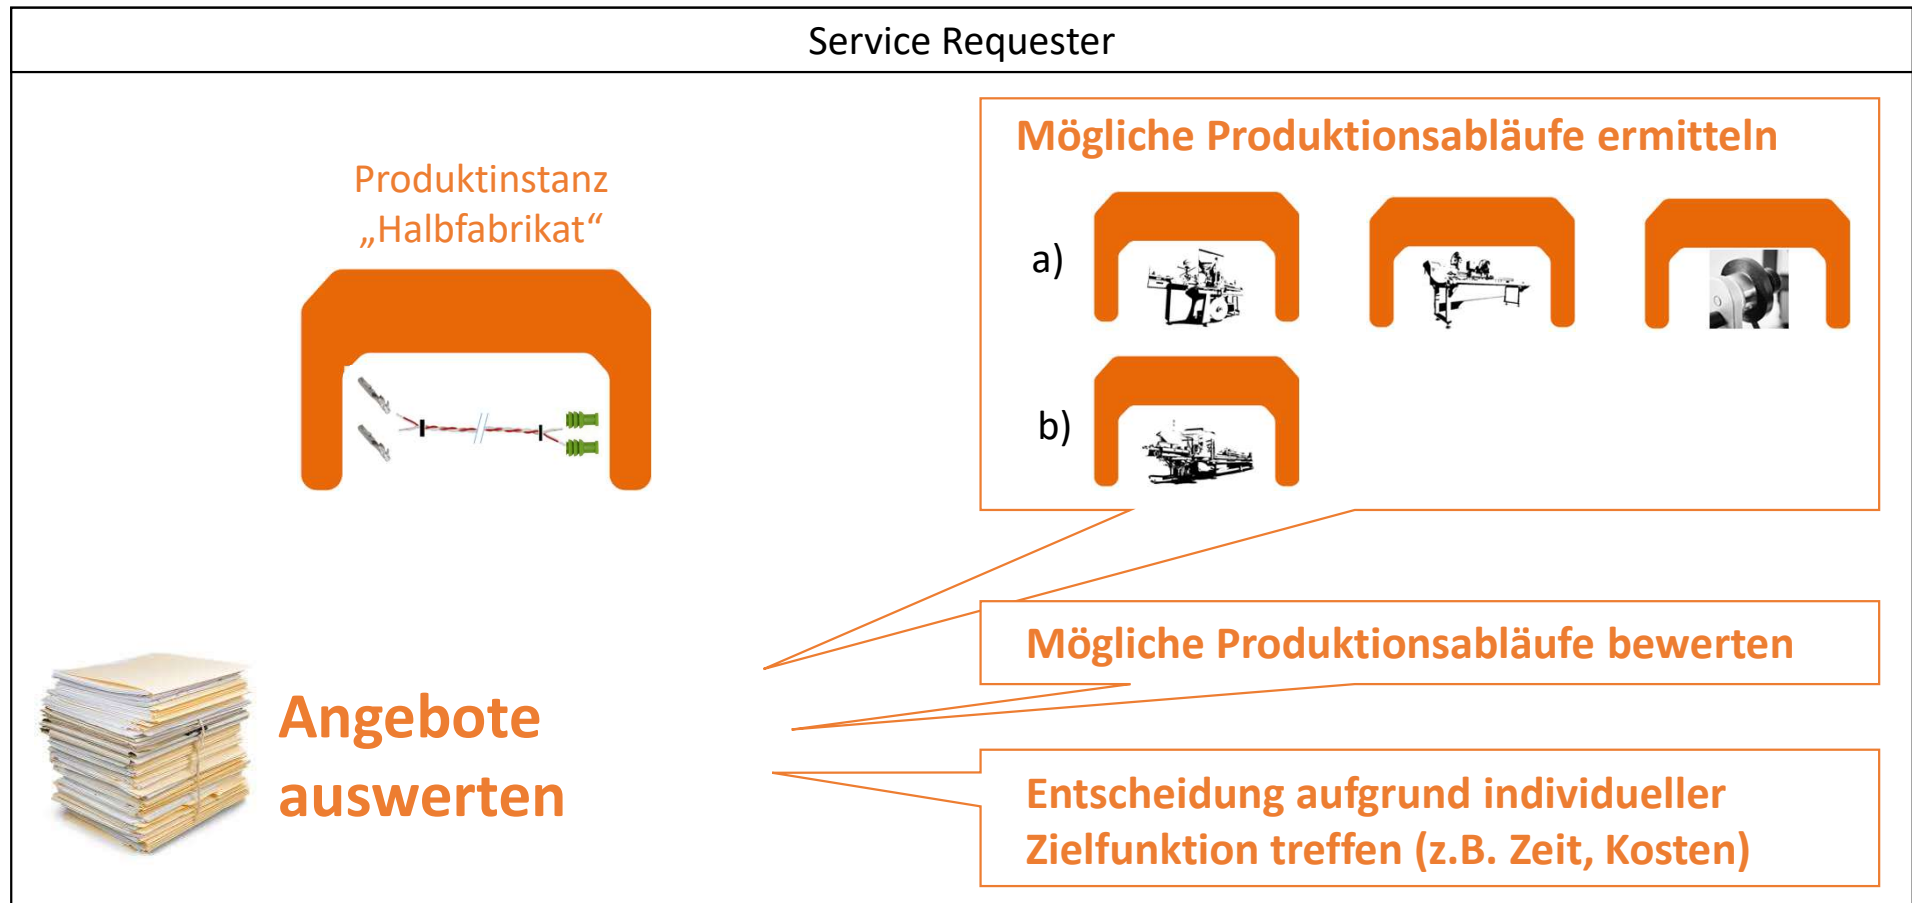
Service Requester

Produktinstanz „Halbfabrikat“

Mögliche Produktionsabläufe ermitteln

a)

b)

Angebote auswerten

Mögliche Produktionsabläufe bewerten

Entscheidung aufgrund individueller Zielfunktion treffen (z.B. Zeit, Kosten)